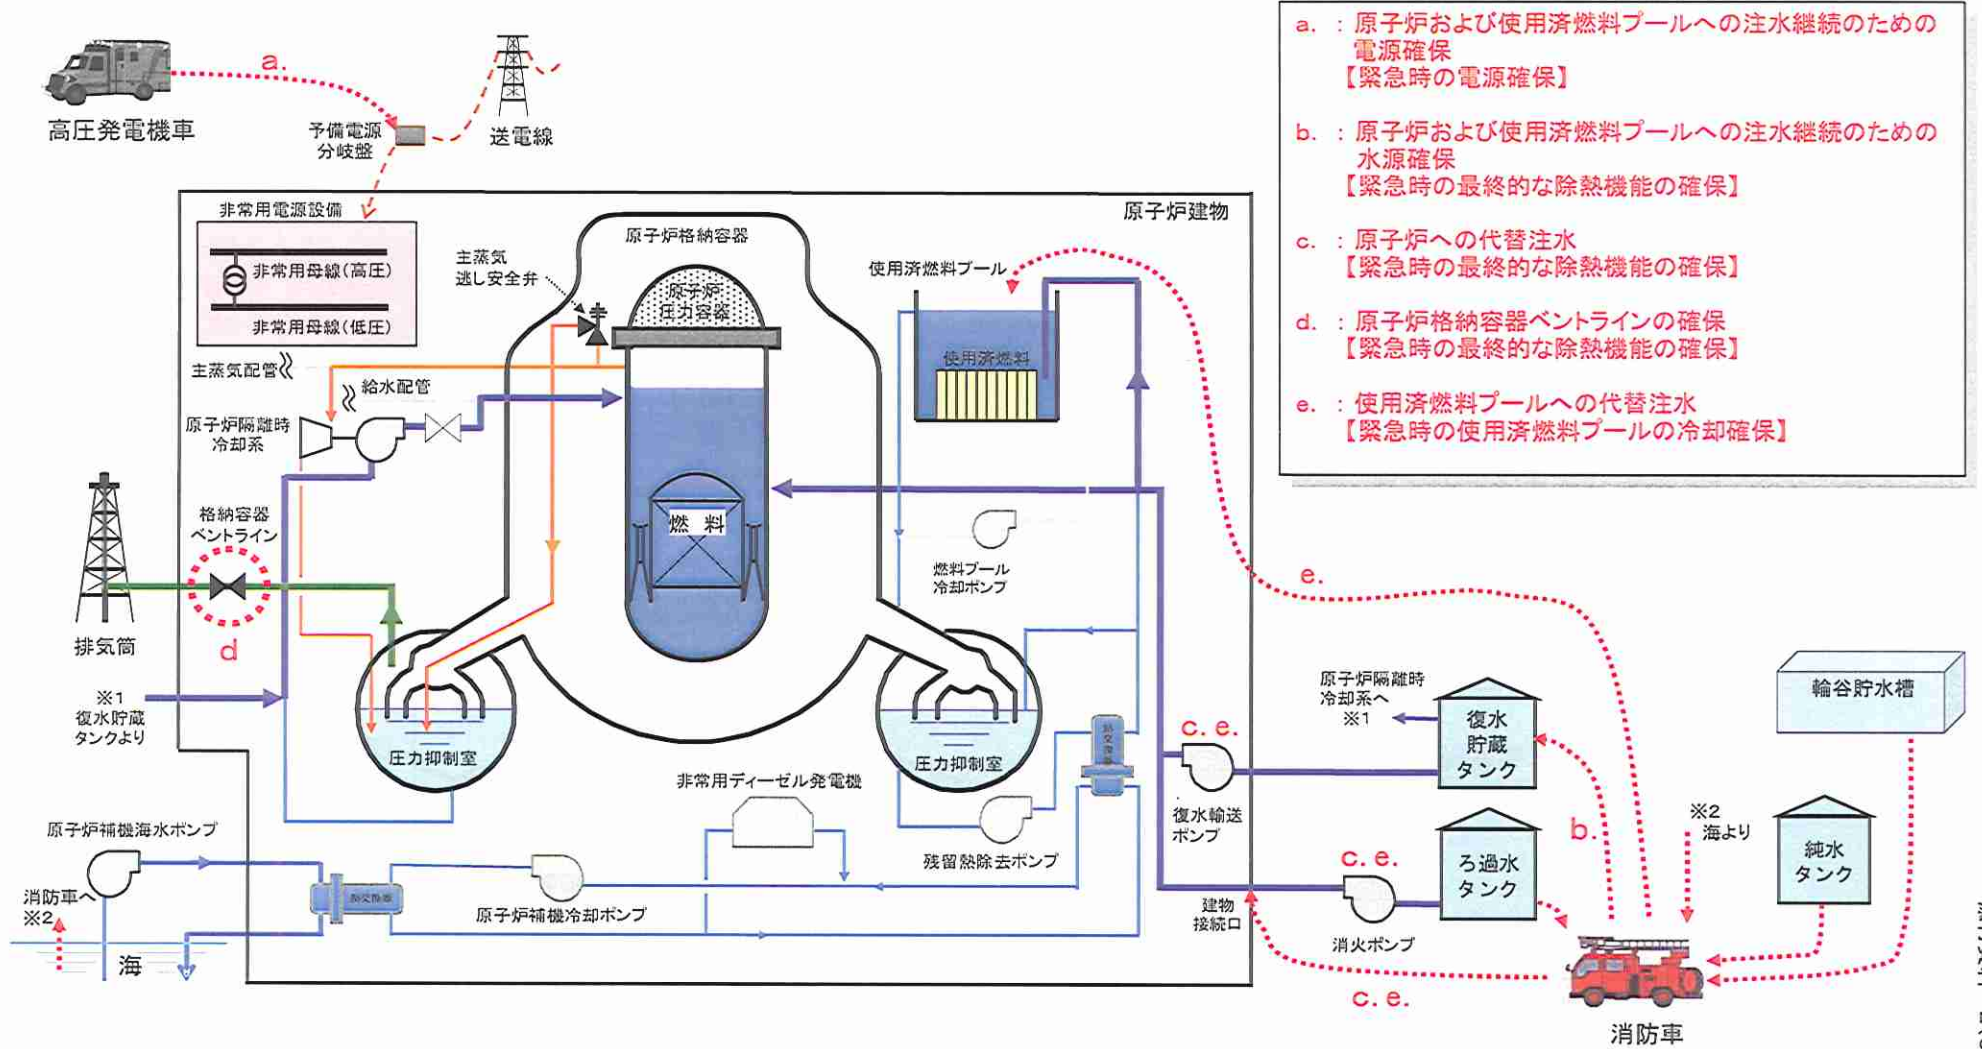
高圧発電機車

a.

予備電源分岐盤

送電線

a. ：原子炉および使用済燃料プールへの注水継続のための電源確保
【緊急時の電源確保】

b. ：原子炉および使用済燃料プールへの注水継続のための水源確保
【緊急時の最終的な除熱機能の確保】

c. ：原子炉への代替注水
【緊急時の最終的な除熱機能の確保】

d. ：原子炉格納容器ベントラインの確保
【緊急時の最終的な除熱機能の確保】

e. ：使用済燃料プールへの代替注水
【緊急時の使用済燃料プールの冷却確保】

原子炉建物

非常用電源設備

非常用母線（高圧）

非常用母線（低圧）

原子炉格納容器

主蒸気逃し安全弁

原子炉圧力容器

使用済燃料プール

使用済燃料

主蒸気配管

給水配管

原子炉隔離時冷却系

燃料

格納容器ベントライン

排気筒

d

燃料プール冷却ポンプ

e.

※1 復水貯蔵タンクより

圧力抑制室

圧力抑制室

原子炉隔離時冷却系へ ※1

復水貯蔵タンク

輪谷貯水槽

c. e.

復水輸送ポンプ

非常用ディーゼル発電機

原子炉補機海水ポンプ

残留熱除去ポンプ

b.

※2 海より

c. e.

ろ過水タンク

純水タンク

消防車へ ※2

熱交換器

原子炉補機冷却ポンプ

建物接続口

消火ポンプ

海

c. e.

消防車